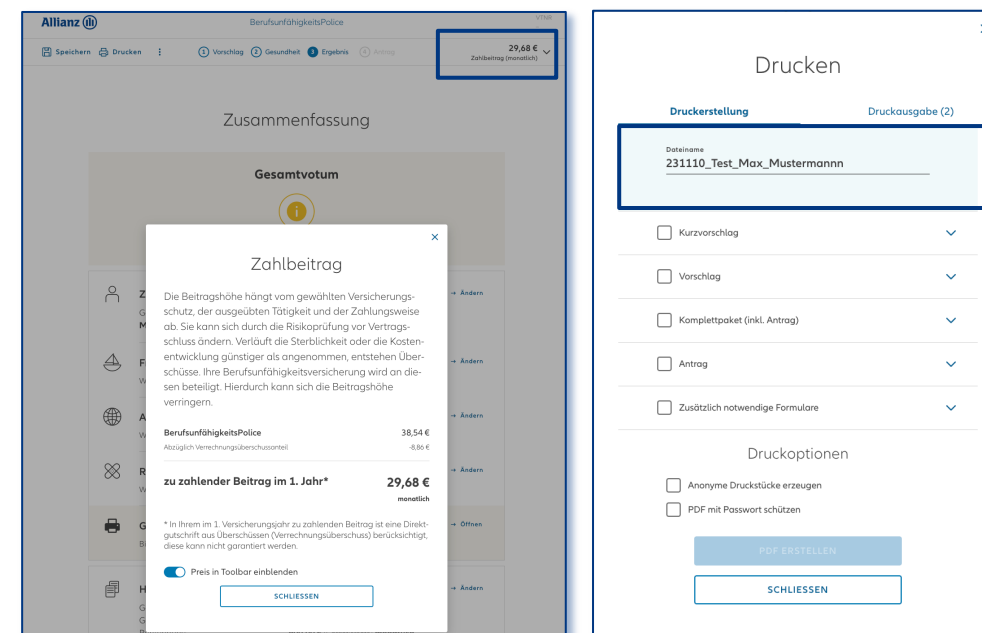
Allianz

BerufsunfähigkeitsPolice

VTNR

Speichern Drucken

1 Vorschlag 2 Gesundheit 3 Ergebnis 4 Antrag

29,68 €
Zahlbeitrag (monatlich)

Zusammenfassung

Gesamtvotum

Z
G
M

→ Ändern

F
W

→ Ändern

A
W

→ Ändern

R
W

→ Ändern

G
B

→ Öffnen

H
G
G

→ Ändern

Zahlbeitrag

Die Beitragshöhe hängt vom gewählten Versicherungsschutz, der ausgeübten Tätigkeit und der Zahlungsweise ab. Sie kann sich durch die Risikoprüfung vor Vertragsschluss ändern. Verläuft die Sterblichkeit oder die Kostenentwicklung günstiger als angenommen, entstehen Überschüsse. Ihre Berufsunfähigkeitsversicherung wird an diesen beteiligt. Hierdurch kann sich die Beitragshöhe verringern.

| BerufsunfähigkeitsPolice | 38,54 € |
|---|---|
| Abzüglich Verrechnungsüberschussanteil | -8,86 € |

zu zahlender Beitrag im 1. Jahr* 29,68 € monatlich

* In Ihrem im 1. Versicherungsjahr zu zahlenden Beitrag ist eine Direktgutschrift aus Überschüssen (Verrechnungsüberschuss) berücksichtigt, diese kann nicht garantiert werden.

Preis in Toolbar einblenden

SCHLIESSEN

Drucken

Druckerstellung

Druckausgabe (2)

Dateiname
231110_Test_Max_Mustermannn

Kurzvorschlag

Vorschlag

Komplettpaket (inkl. Antrag)

Antrag

Zusätzlich notwendige Formulare

Druckoptionen

Anonyme Druckstücke erzeugen

PDF mit Passwort schützen

PDF ERSTELLEN

SCHLIESSEN